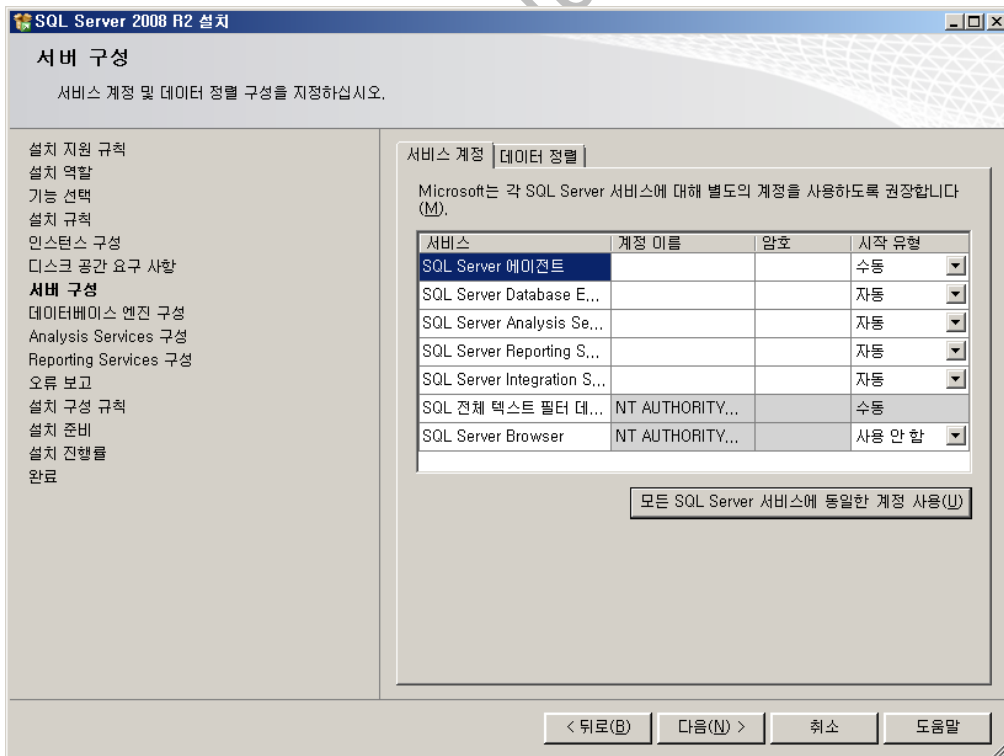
SQL Server 2008 R2 설치

서버 구성

서비스 계정 및 데이터 정렬 구성을 지정하십시오.

설치 지원 규칙
설치 역할
기능 선택
설치 규칙
인스턴스 구성
디스크 공간 요구 사항
서버 구성
데이터베이스 엔진 구성
Analysis Services 구성
Reporting Services 구성
오류 보고
설치 구성 규칙
설치 준비
설치 진행률
완료

서비스 계정 | 데이터 정렬

Microsoft는 각 SQL Server 서비스에 대해 별도의 계정을 사용하도록 권장합니다(M).

| 서비스 | 계정 이름 | 암호 | 시작 유형 |
|---|---|---|---|
| SQL Server 에이전트 | | | 수동 |
| SQL Server Database E... | | | 자동 |
| SQL Server Analysis Se... | | | 자동 |
| SQL Server Reporting S... | | | 자동 |
| SQL Server Integration S... | | | 자동 |
| SQL 전체 텍스트 필터 데... | NT AUTHORITY... | | 수동 |
| SQL Server Browser | NT AUTHORITY... | | 사용 안 함 |

모든 SQL Server 서비스에 동일한 계정 사용(U)

< 뒤로(B) | 다음(N) > | 취소 | 도움말